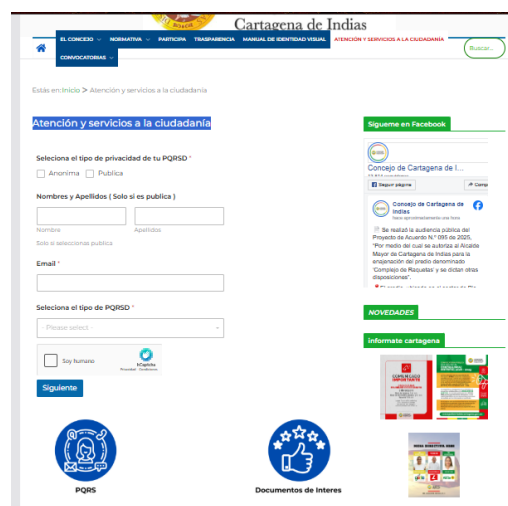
Cartagena de Indias

EL CONCEJO NORMATIVA PARTICIPA TRASPARENCIA MANUAL DE IDENTIDAD VISUAL ATENCIÓN Y SERVICIOS A LA CIUDADANÍA CONVOCATORIAS

Buscar...

Estás en: Inicio > Atención y servicios a la ciudadanía

Atención y servicios a la ciudadanía

Selecciona el tipo de privacidad de tu PQRSD *

Anonima Publica

Nombres y Apellidos ( Solo si es publica )

Nombre Apellidos

Solo si seleccionas publica

Email *

Seleciona el tipo de PQRSD *

- Please select -

Soy humano

hCaptcha
Privacidad - Condiciones

Siguiente

PQRS

Documentos de Interes

Siguenos en Facebook

Concejo de Cartagena de I...

Seguir página

Concejo de Cartagena de Indias
Hace aproximadamente una hora

Se realizó la audiencia pública del Proyecto de Acuerdo N.° 095 de 2025, "Por medio del cual se autoriza al Alcalde Mayor de Cartagena de Indias para la enajenación del predio denominado 'Complejo de Raquetas' y se dictan otras disposiciones".

NOVEDADES

Informate cartagena

COMUNICADO IMPORTANTE